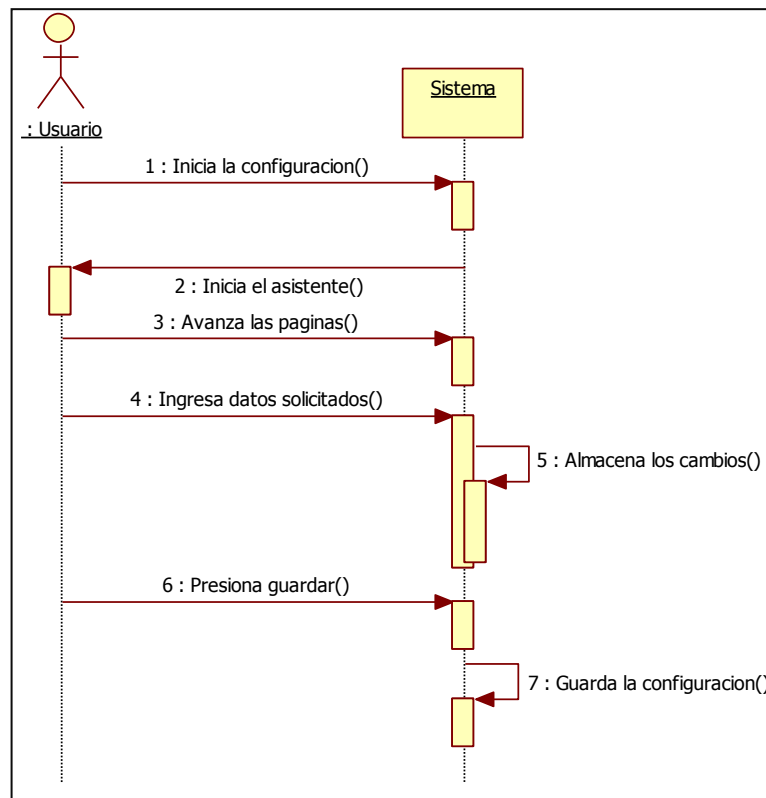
: Usuario

Sistema

1 : Inicia la configuracion()

2 : Inicia el asistente()

3 : Avanza las paginas()

4 : Ingresa datos solicitados()

5 : Almacena los cambios()

6 : Presiona guardar()

7 : Guarda la configuracion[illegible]